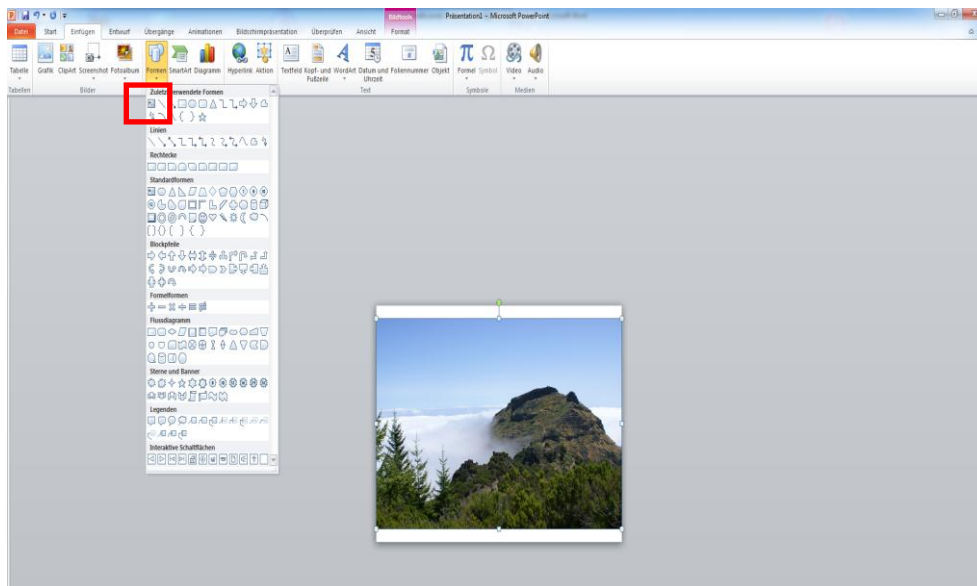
Bildtools
Präsentation1 - Microsoft PowerPoint
Datei Start Einfügen Entwurf Übergänge Animationen Bildschirmpräsentation Überprüfen Ansicht Format

Tabelle Grafik ClipArt Screenshot Fotoalbum Formen SmartArt Diagramm Hyperlink Aktion Textfeld Kopf- und Fußzeile WordArt Datum und Uhrzeit Foliennummer Objekt Formel Symbol Video Audio
Tabellen Bilder Text Symbole Medien

Zuletzt verwendete Formen
Linien
Rechtecke
Standardformen
Blockpfeile
Formelformen
Flussdiagramm
Sterne und Banner
Legenden
Interaktive Schaltflächen